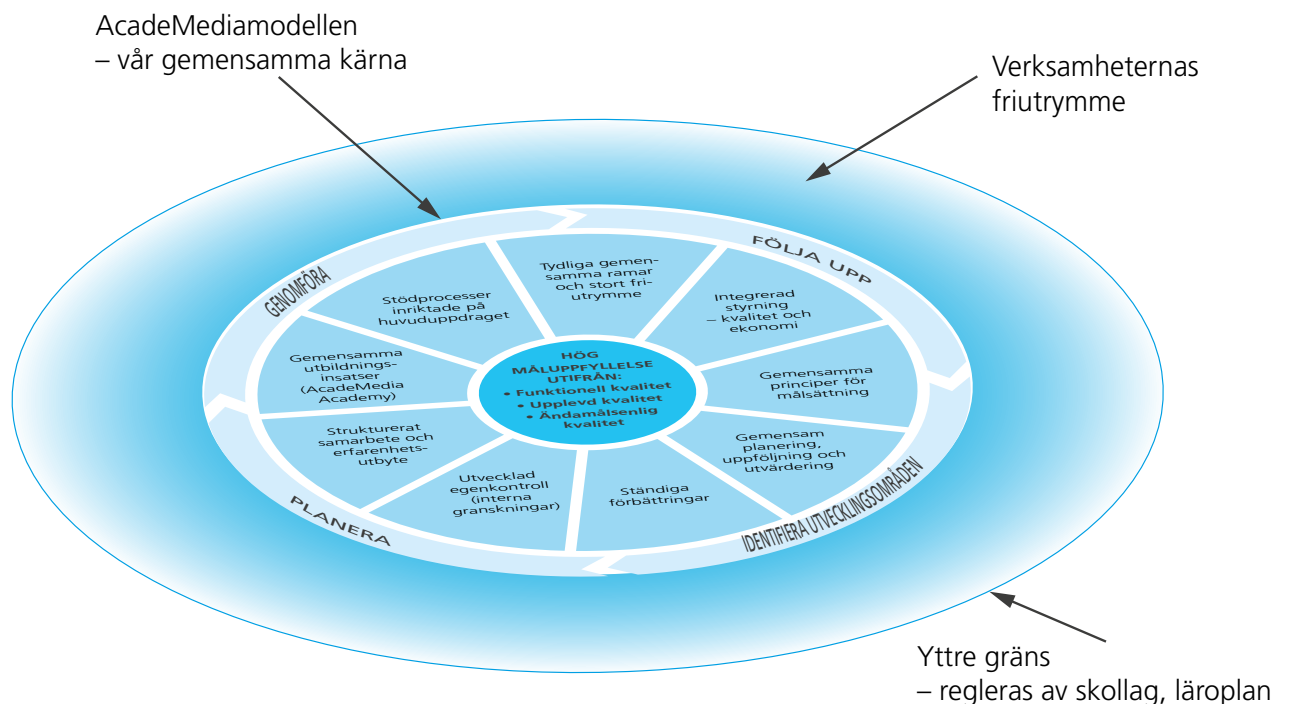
AcadeMediamodellen
– vår gemensamma kärna

Verksamheternas friutrymme

GENOMFÖRA

FÖLJA UPP

Tydliga gemensamma ramar och stort friutrymme

Integrerad styrning – kvalitet och ekonomi

Gemensamma principer för målsättning

Gemensam planering, uppföljning och utvärdering

Ständiga förbättringar

Utvecklad egenkontroll (interna granskningar)

Strukturerat samarbete och erfarenhetsutbyte

Gemensamma utbildningsinsatser (AcadeMedia Academy)

Stödprocesser inriktade på huvuduppdraget

HÖG MÅLUPPFYLLELSE UTIFRÅN:
• Funktionell kvalitet
• Upplevd kvalitet
• Ändamålsenlig kvalitet

PLANERA

IDENTIFIERA UTVECKLINGSOMRÅDEN

Yttre gräns
– regleras av skollag, läroplan